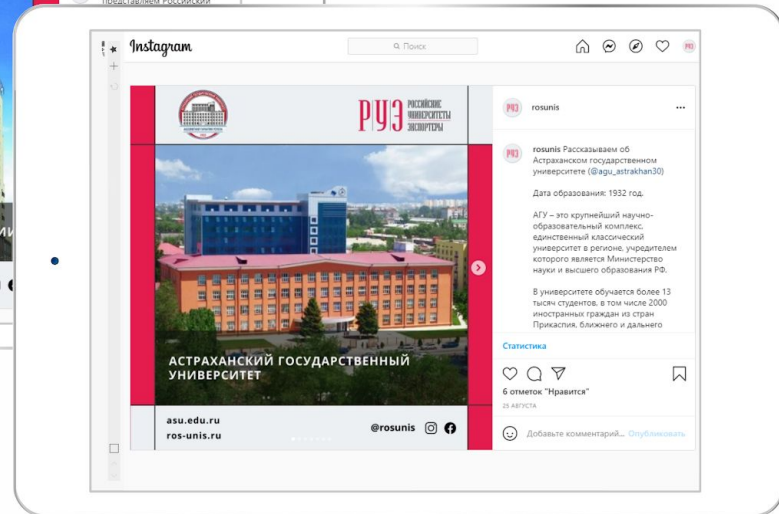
представляем Российских

Instagram

Поиск

РУЭ РОССИЙСКИЕ УНИВЕРСИТЕТЫ ЭКСПЕРТЫ

АСТРАХАНСКИЙ ГОСУДАРСТВЕННЫЙ УНИВЕРСИТЕТ

asu.edu.ru
ros-unis.ru

@rosunis

rosunis

rosunis Рассказываем об Астраханском государственном университете (@agu_astrakhan30)

Дата образования: 1932 год.

АГУ – это крупнейший научно-образовательный комплекс, единственный классический университет в регионе, учредителем которого является Министерство науки и высшего образования РФ.

В университете обучается более 13 тысяч студентов, в том числе 2000 иностранных граждан из стран Прикаспия, ближнего и дальнего

Статистика

6 отметок "Нравится"

25 АВГУСТА

Добавьте комментарий... Опубликовать